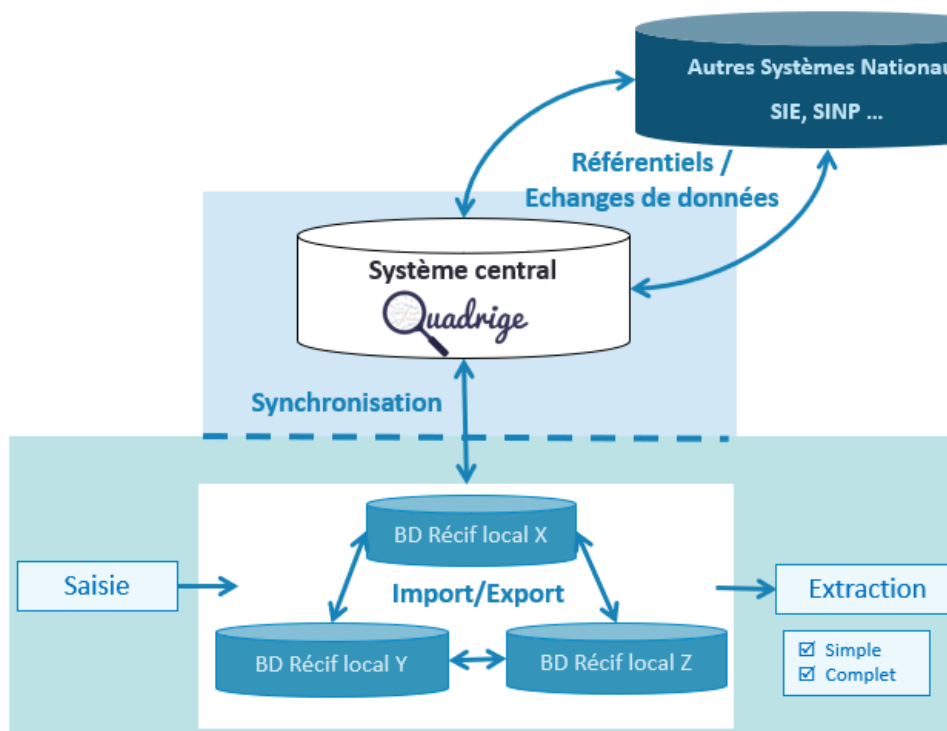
Autres Systèmes Nationau

SIE, SINP ...

Référentiels / Echanges de données

Système central

Quadrige

Synchronisation

BD Récif local X

Saisie

Import/Export

Extraction

BD Récif local Y

BD Récif local Z

☑ Simple
☑ Complet